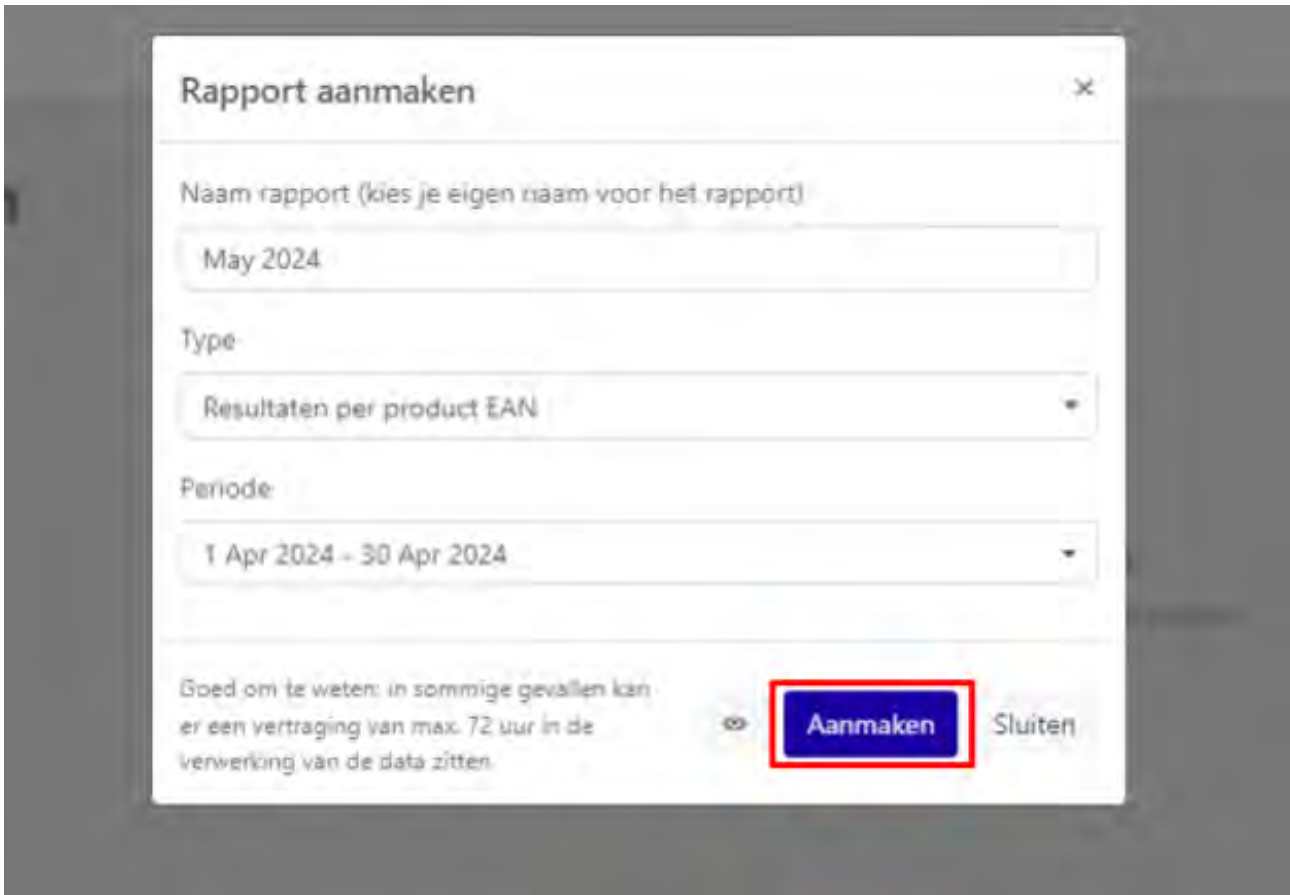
Rapport aanmaken

×

Naam rapport (kies je eigen naam voor het rapport)

May 2024

Type

Resultaten per product EAN

Periode

1 Apr 2024 - 30 Apr 2024

Goed om te weten: in sommige gevallen kan er een vertraging van max. 72 uur in de verwerking van de data zitten.

Aanmaken

Sluiten